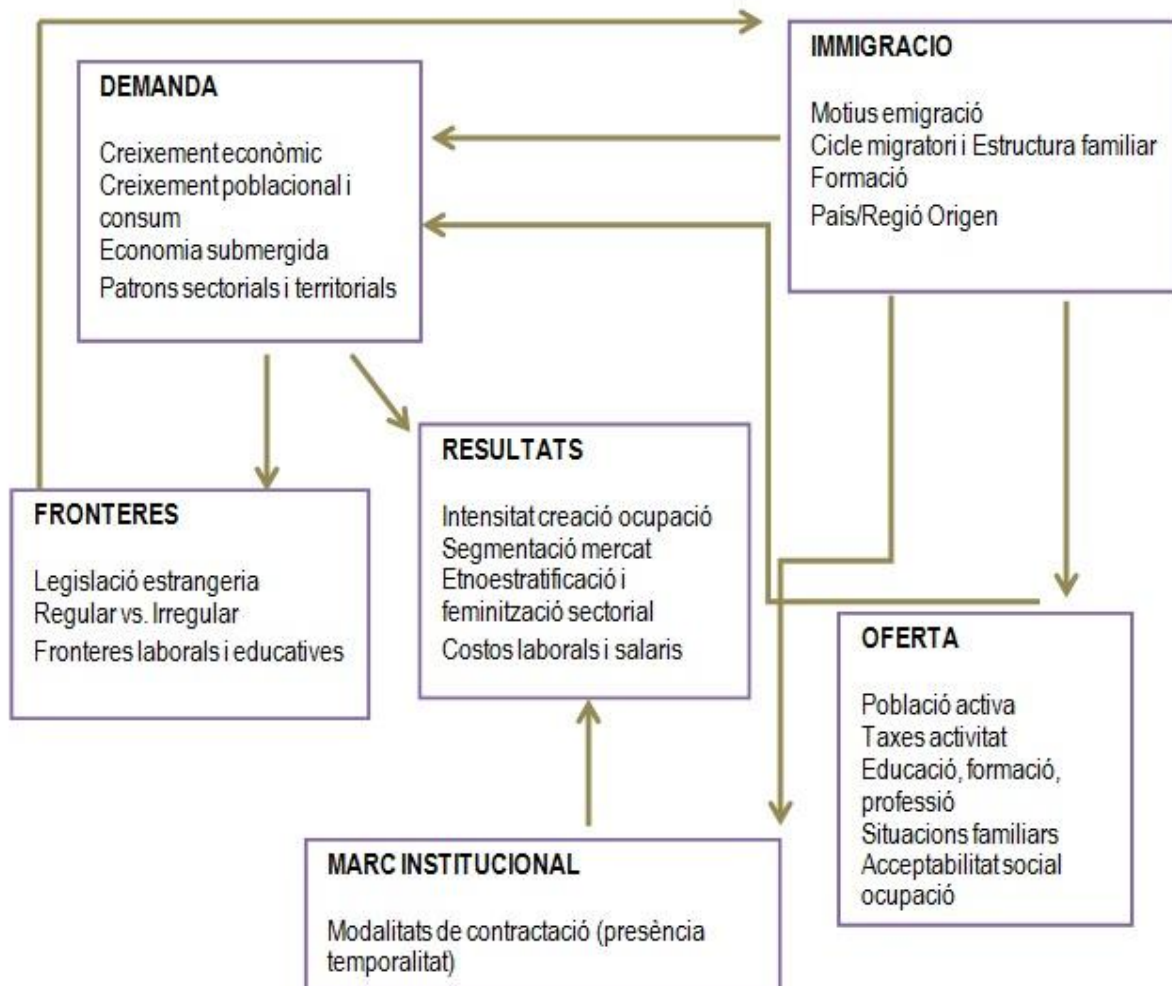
DEMANDA

Creixement econòmic
Creixement poblacional i consum
Economia submergida
Patrons sectorials i territorials

IMMIGRACIO

Motius emigració
Cicle migratori i Estructura familiar
Formació
País/Regió Origen

RESULTATS

Intensitat creació ocupació
Segmentació mercat
Etnoestratificació i feminització sectorial
Costos laborals i salaris

FRONTERES

Legislació estrangeria
Regular vs. Irregular
Fronteres laborals i educatives

OFERTA

Població activa
Taxes activitat
Educació, formació, professió
Situacions familiars
Acceptabilitat social ocupació

MARC INSTITUCIONAL

Modalitats de contractació (presència temporalitat)